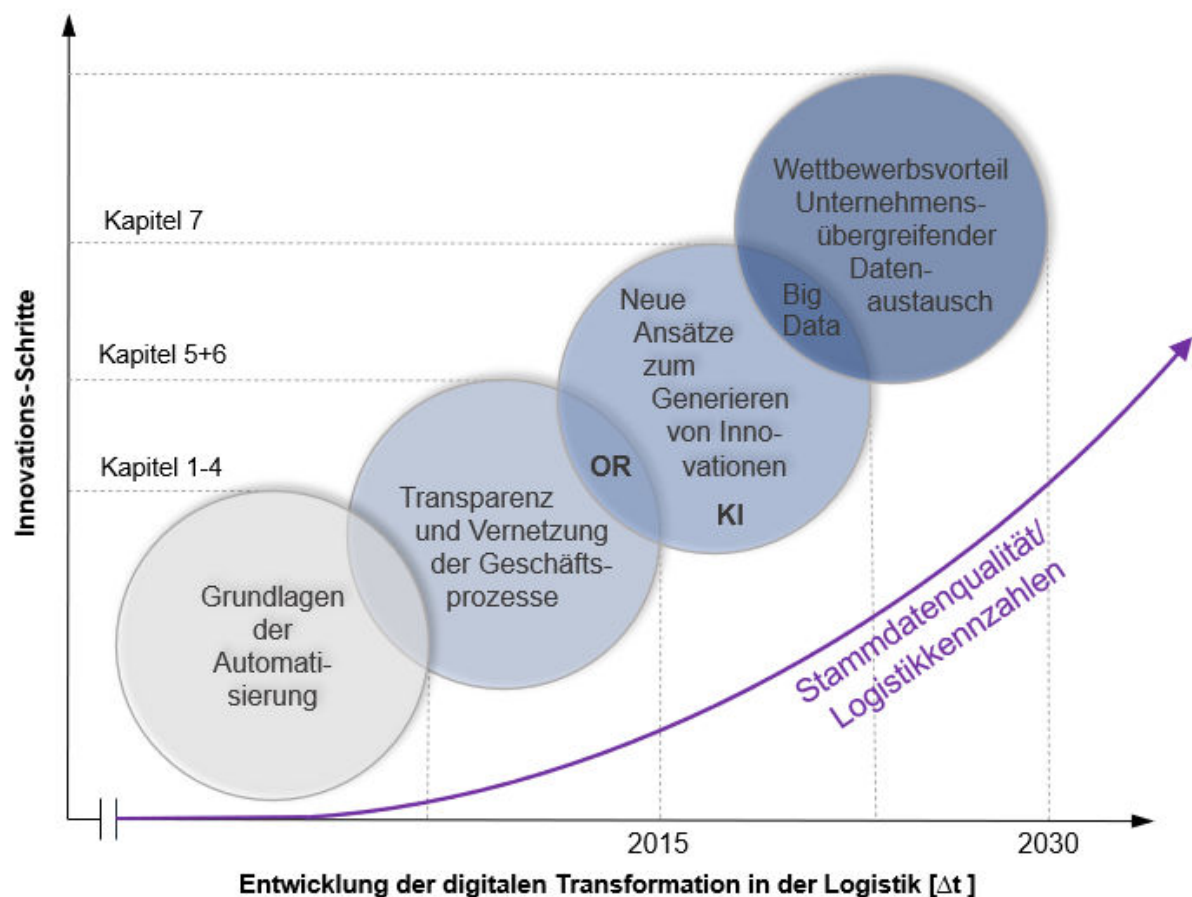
Innovations-Schritte

Kapitel 7

Kapitel 5+6

Kapitel 1-4

Wettbewerbsvorteil Unternehmensübergreifender Datenaustausch

Big Data

Neue Ansätze zum Generieren von Innovationen

OR

KI

Transparenz und Vernetzung der Geschäftsprozesse

Grundlagen der Automatisierung

Stammdatenqualität/ Logistikkennzahlen

2015

2030

Entwicklung der digitalen Transformation in der Logistik [$\Delta$t ]